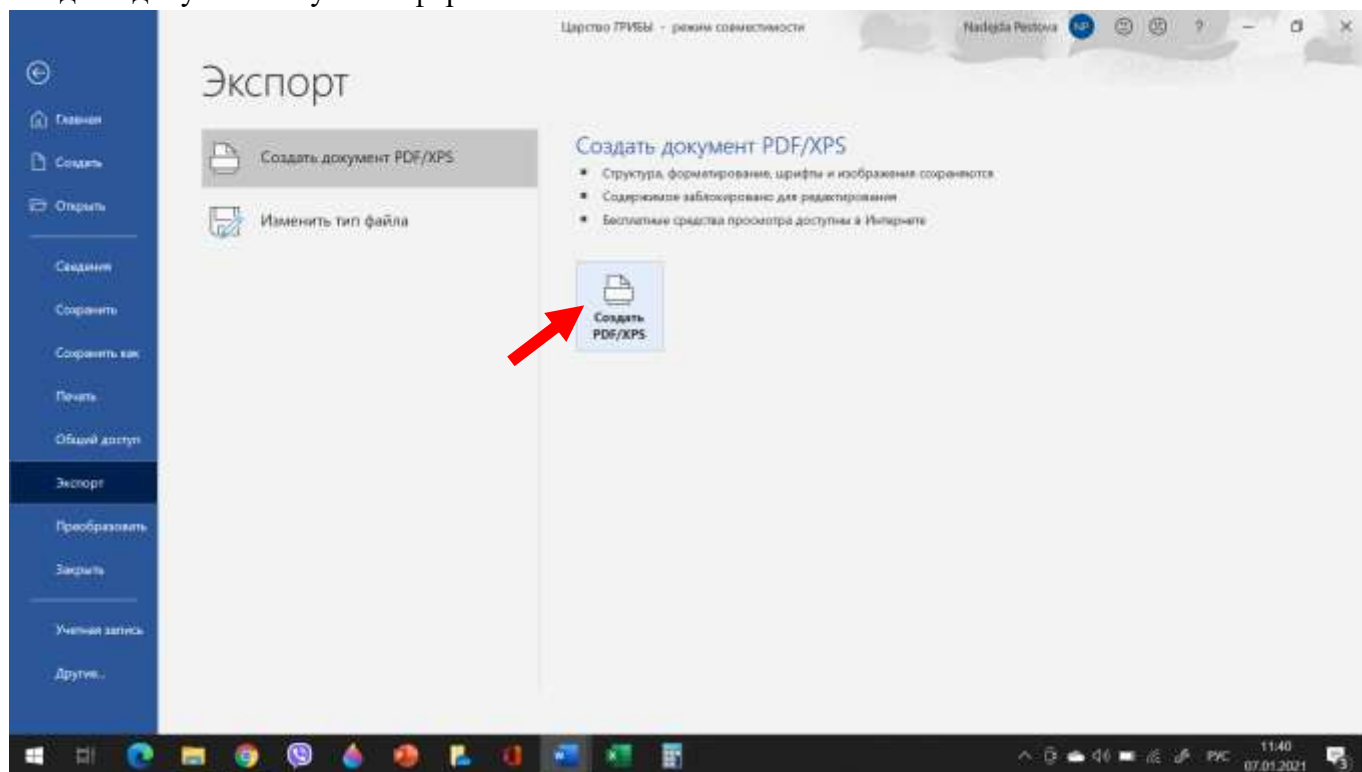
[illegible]

Царство ГРИБЫ - режим совместимости

Nadejda Pestova NP ☺ ☹ ? – ☐ ×

Главная

Создать

Открыть

Сведения

Сохранить

Сохранить как

Печать

Общий доступ

Экспорт

Преобразовать

Закрыть

Учетная запись

Другие...

Экспорт

Создать документ PDF/XPS

Изменить тип файла

Создать документ PDF/XPS

• Структура, форматирование, шрифты и изображения сохранятся

• Содержимое заблокировано для редактирования

• Бесплатные средства просмотра доступны в Интернете

Создать PDF/XPS

РУС 11:40 07.01.2021